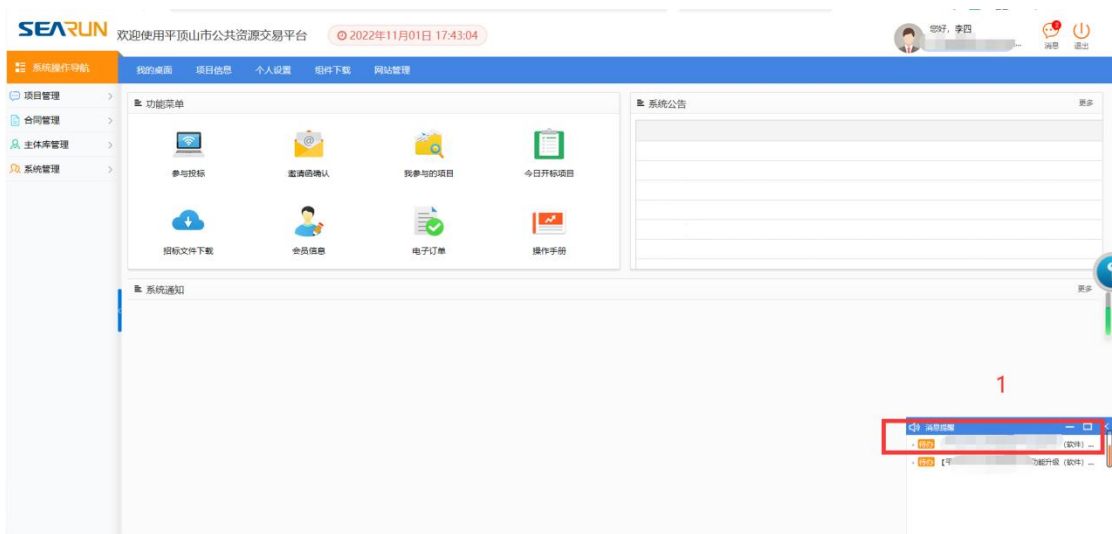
SEARUN 欢迎使用平顶山市公共资源交易平台 2022年11月01日 17:43:04

您好，李四

消息 退出

系统操作导航

我的桌面 项目信息 个人设置 组件下载 网站管理

项目管理

合同管理

主体库管理

系统管理

功能菜单

参与投标

邀请函确认

我参与的项目

今日开标项目

招标文件下载

会员信息

电子订单

操作手册

系统公告

更多

系统通知

更多

1

消息提醒

待办 (软件) ...

待办 【千 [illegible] 功能升级（软件）...